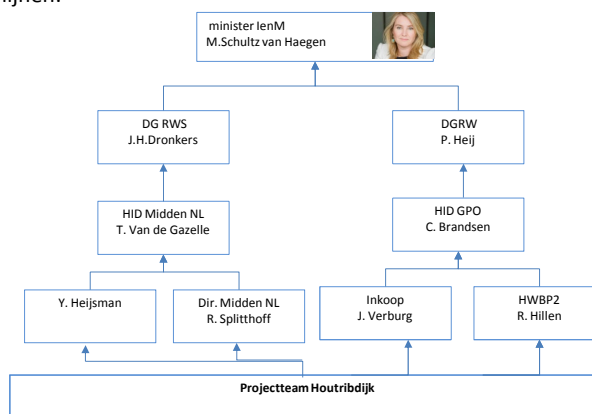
lijnen:

minister IenM
M.Schultz van Haegen

DG RWS
J.H.Dronkers

DGRW
P. Heij

HID Midden NL
T. Van de Gazelle

HID GPO
C. Brandsen

Y. Heijsman

Dir. Midden NL
R. Splitthoff

Inkoop
J. Verburg

HWBP2
R. Hillen

Projectteam Houtribdijk